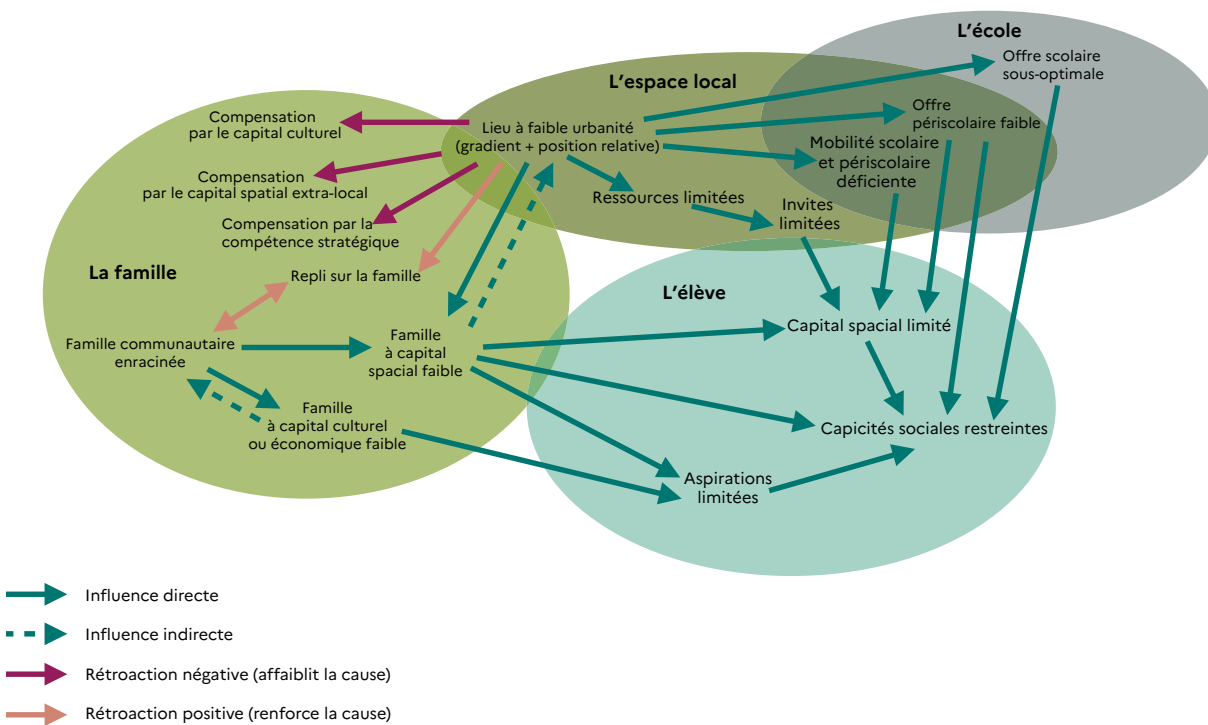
L'école

Offre scolaire sous-optimale

L'espace local

Compensation par le capital culturel

Lieu à faible urbanité (gradient + position relative)

Offre périscolaire faible

Compensation par le capital spatial extra-local

Mobilité scolaire et périscolaire déficiente

Ressources limitées

Compensation par la compétence stratégique

Invites limitées

La famille

Repli sur la famille

L'élève

Famille communautaire enracinée

Famille à capital spacial faible

Capital spacial limité

Famille à capital culturel ou économique faible

Capicités sociales restreintes

Aspirations limitées

Influence directe

Influence indirecte

Rétroaction négative (affaiblit la cause)

Rétroaction positive (renforce la cause)